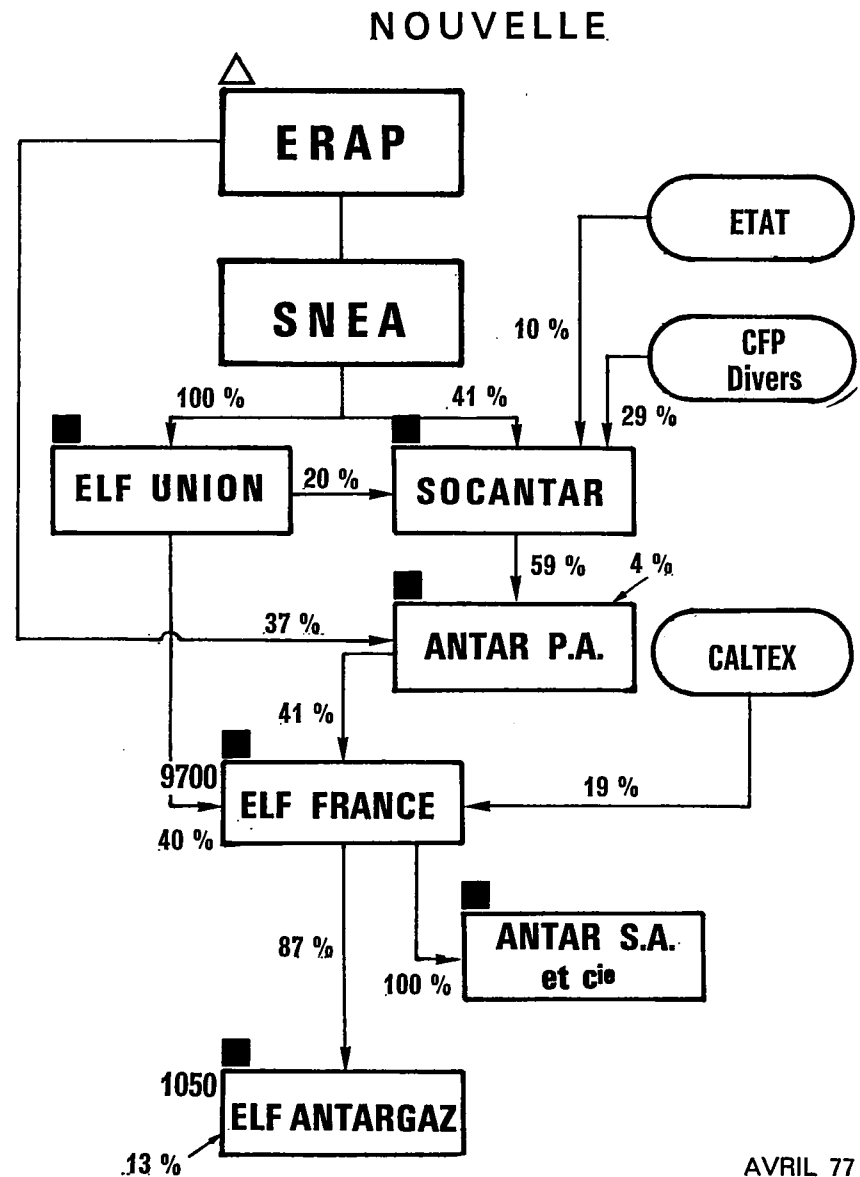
NOUVELLE

ERAP

SNEA

ETAT

10 %

CFP
Divers

100 %

41 %

29 %

ELF UNION

20 %

SOCANTAR

59 %

4 %

37 %

ANTAR P.A.

CALTEX

41 %

9700

ELF FRANCE

19 %

40 %

87 %

ANTAR S.A.
et cie

100 %

1050

ELF ANTARGAZ

13 %

AVRIL 77